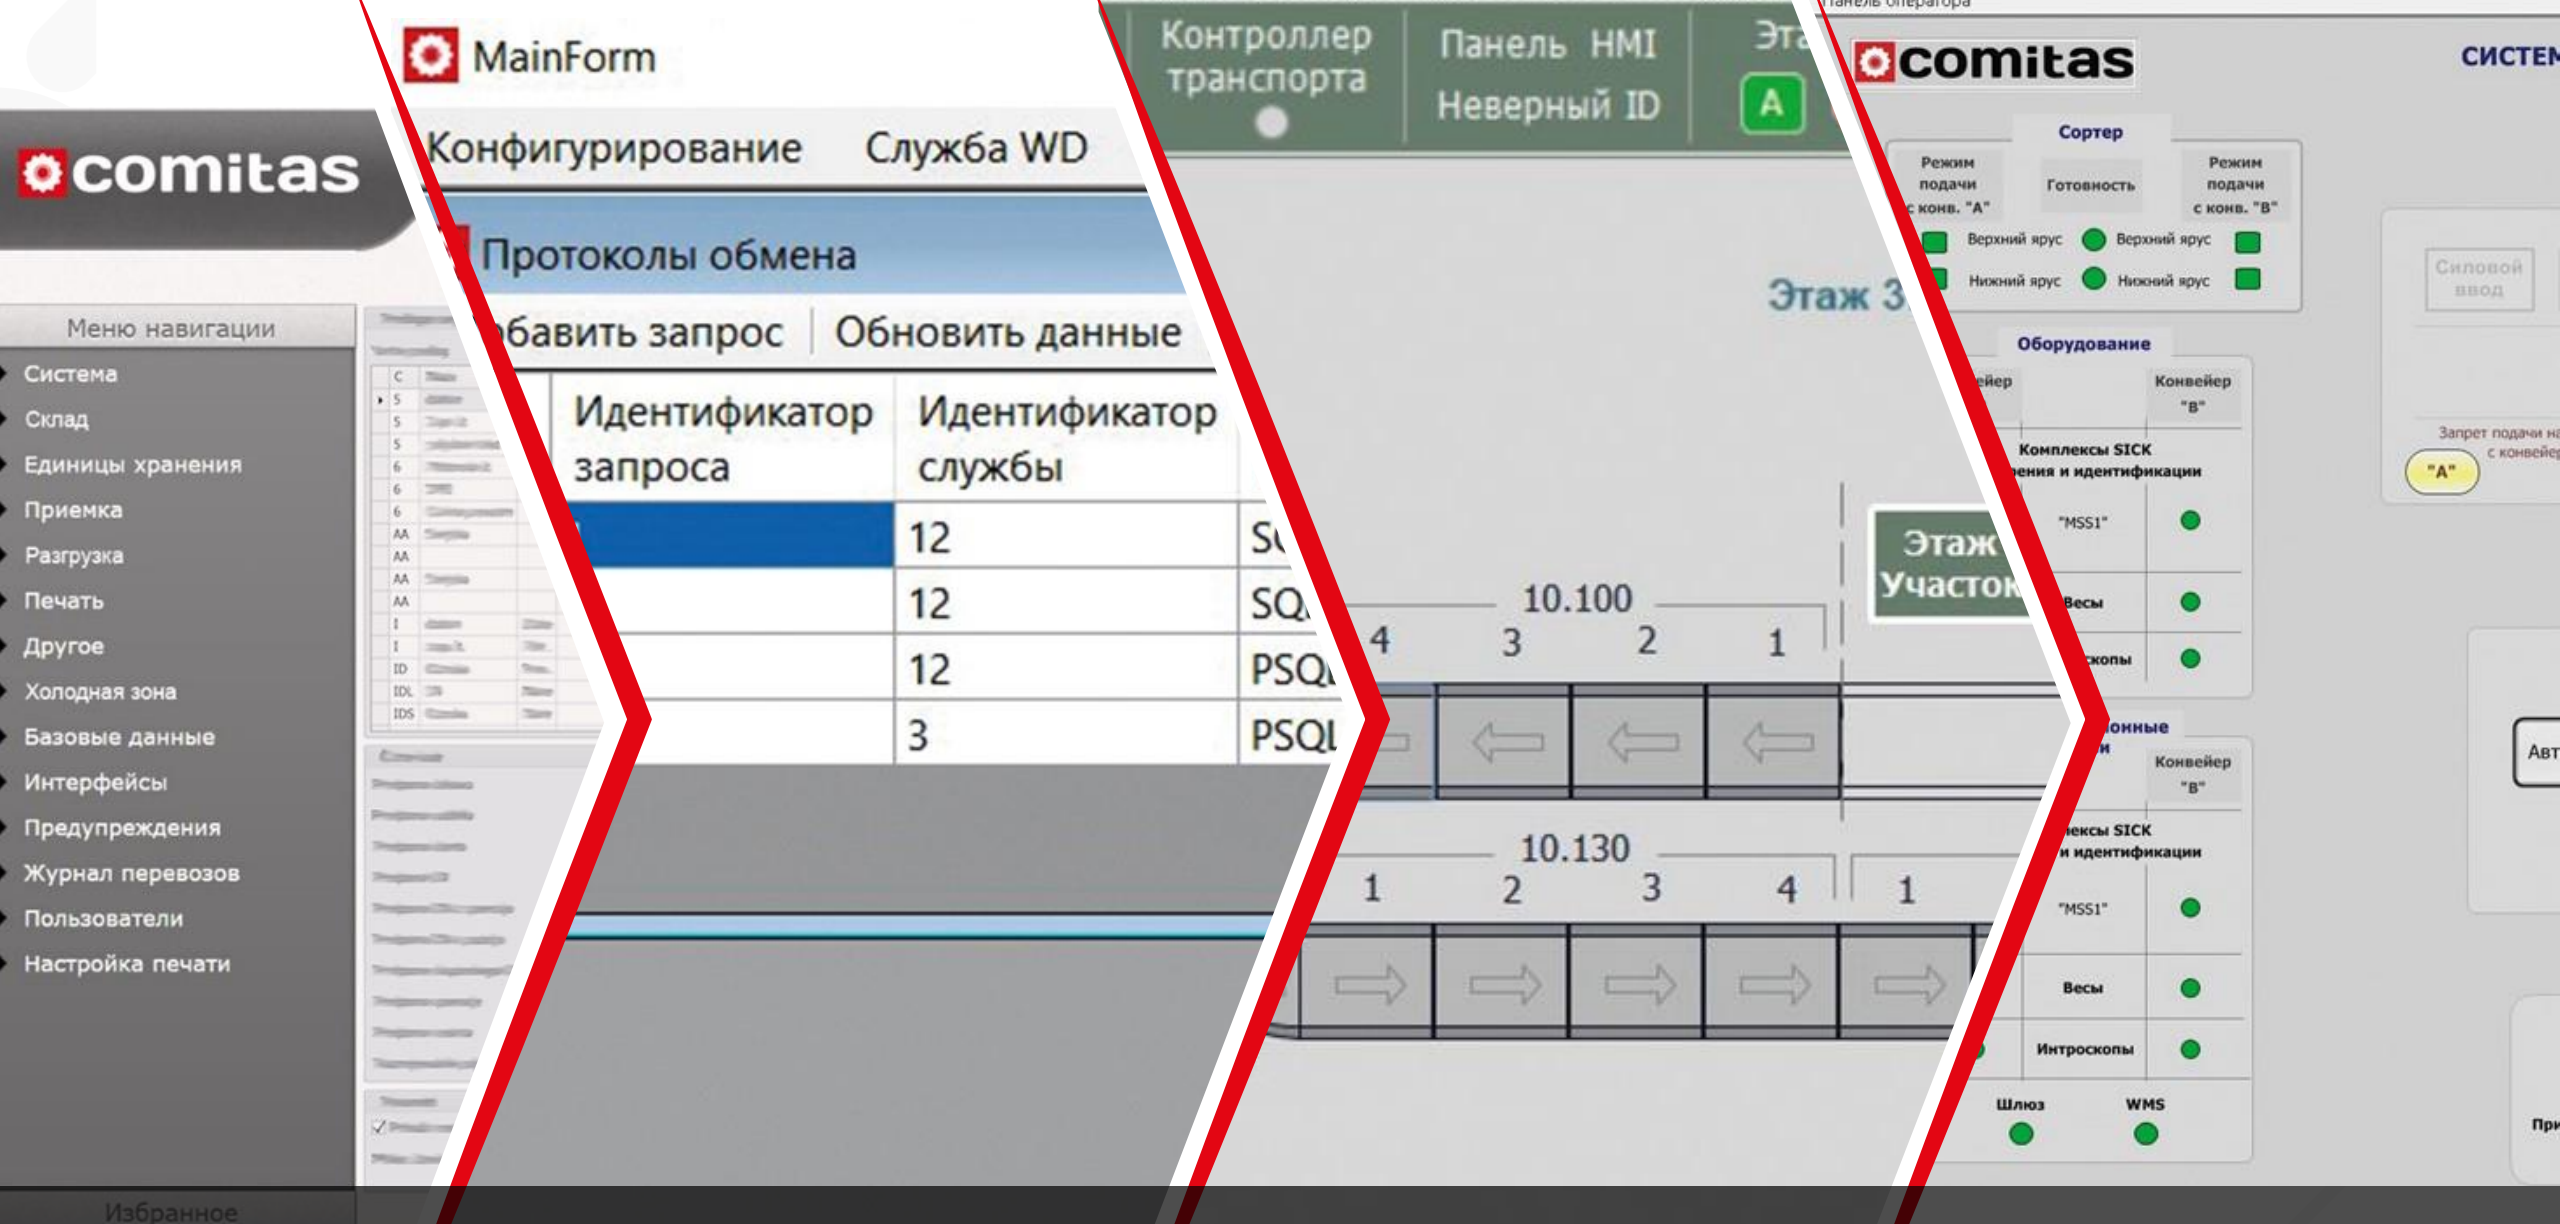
comitas

Меню навигации
Система
Склад
Единицы хранения
Приемка
Разгрузка
Печать
Другое
Холодная зона
Базовые данные
Интерфейсы
Предупреждения
Журнал перевозов
Пользователи
Настройка печати

Избранное

MainForm
Конфигурирование Служба WD
Протоколы обмена
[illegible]бавить запрос | Обновить данные

| Идентификатор запроса | Идентификатор службы | |
|---|---|---|
| | 12 | S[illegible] |
| | 12 | SQ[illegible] |
| | 12 | PSQ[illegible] |
| | 3 | PSQL |

Контроллер транспорта
Панель HMI
Неверный ID
Эта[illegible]
A
Этаж 3
10.100
4 3 2 1
Этаж Участок
10.130
1 2 3 4 1

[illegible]анель оператора
comitas
СИСТЕ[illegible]
Сортер
Режим подачи с конв. "A"
Готовность
Режим подачи с конв. "B"
Верхний ярус
Верхний ярус
Нижний ярус
Нижний ярус
Силовой ввод
Оборудование
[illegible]ейер
Конвейер "B"
Комплексы SICK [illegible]ения и идентификации
"MSS1"
Весы
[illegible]копы
Запрет подачи на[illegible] с конвейер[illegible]
"A"
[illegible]онные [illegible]и
Конвейер "B"
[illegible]ексы SICK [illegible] и идентификации
"MSS1"
Весы
Интроскопы
Шлюз
WMS
Авт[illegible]
При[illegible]